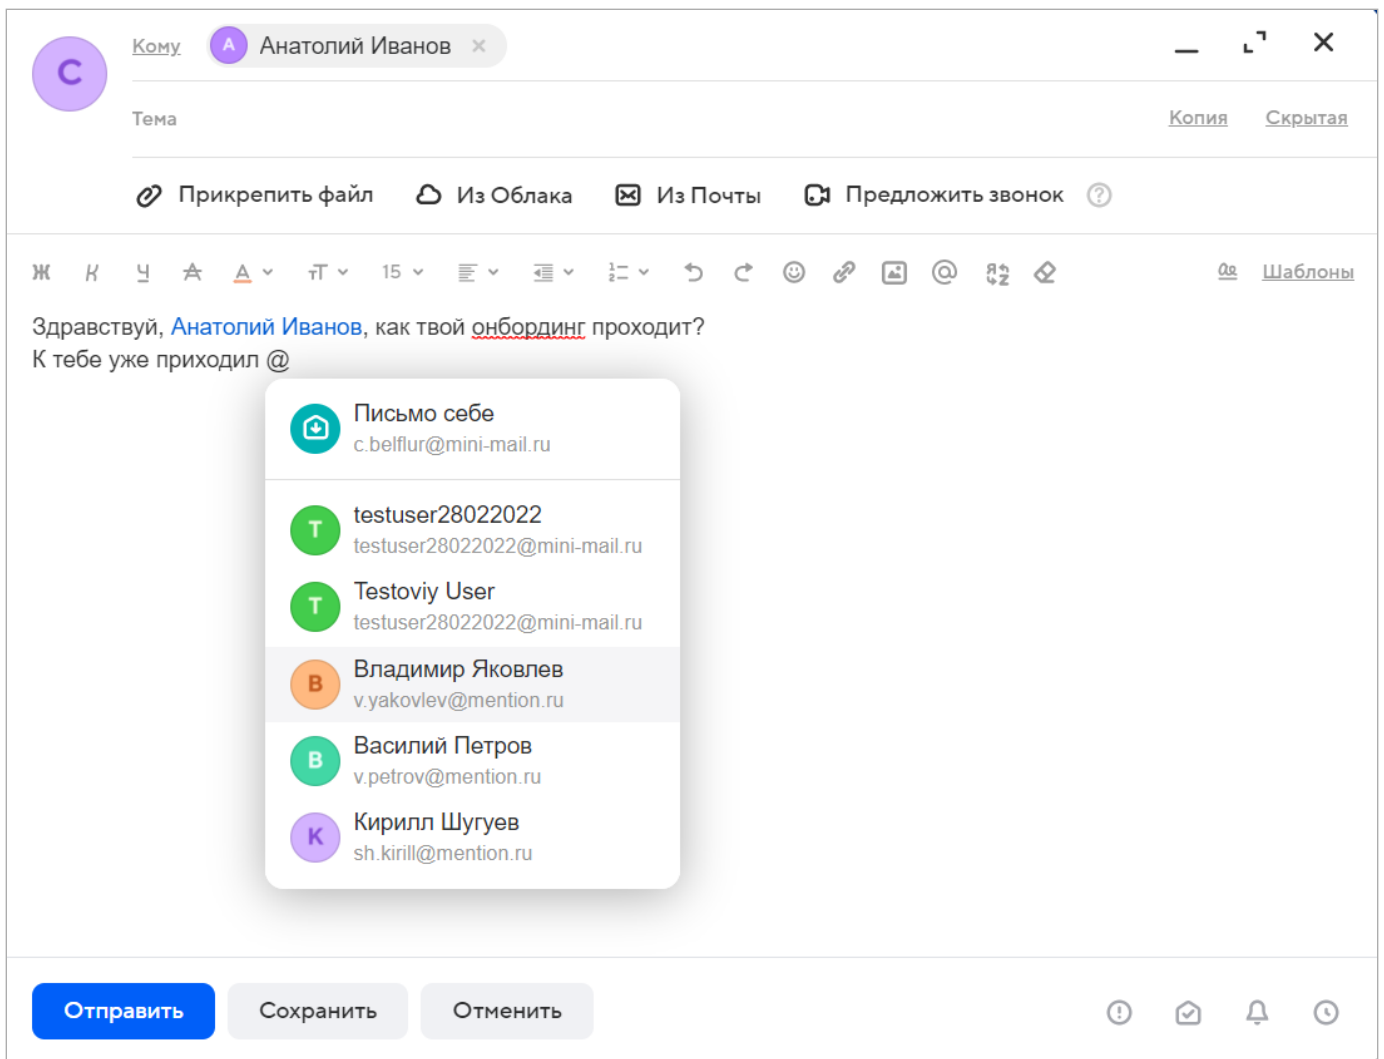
C

Кому

A Анатолий Иванов ×

Тема

Копия Скрытая

Прикрепить файл Из Облака Из Почты Предложить звонок ?

Ж К Ч A 15 Шаблоны

Здравствуй, Анатолий Иванов, как твой онбординг проходит?
К тебе уже приходил @

Письмо себе
c.belflur@mini-mail.ru

T testuser28022022
testuser28022022@mini-mail.ru

T Testoviy User
testuser28022022@mini-mail.ru

В Владимир Яковлев
v.yakovlev@mention.ru

В Василий Петров
v.petrov@mention.ru

К Кирилл Шугуев
sh.kirill@mention.ru

Отправить Сохранить Отменить